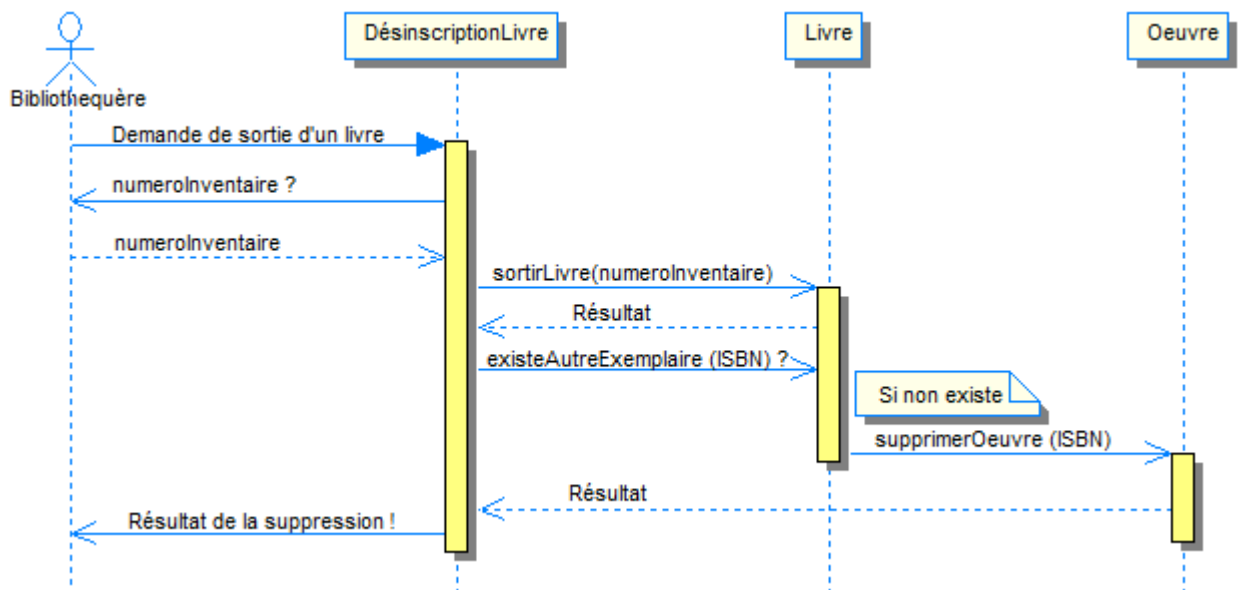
Bibliothequère

DésinscriptionLivre

Livre

Oeuvre

Demande de sortie d'un livre

numeroInventaire ?

numeroInventaire

sortirLivre(numeroInventaire)

Résultat

existeAutreExemplaire (ISBN) ?

Si non existe

supprimerOeuvre (ISBN)

Résultat

Résultat de la suppression !